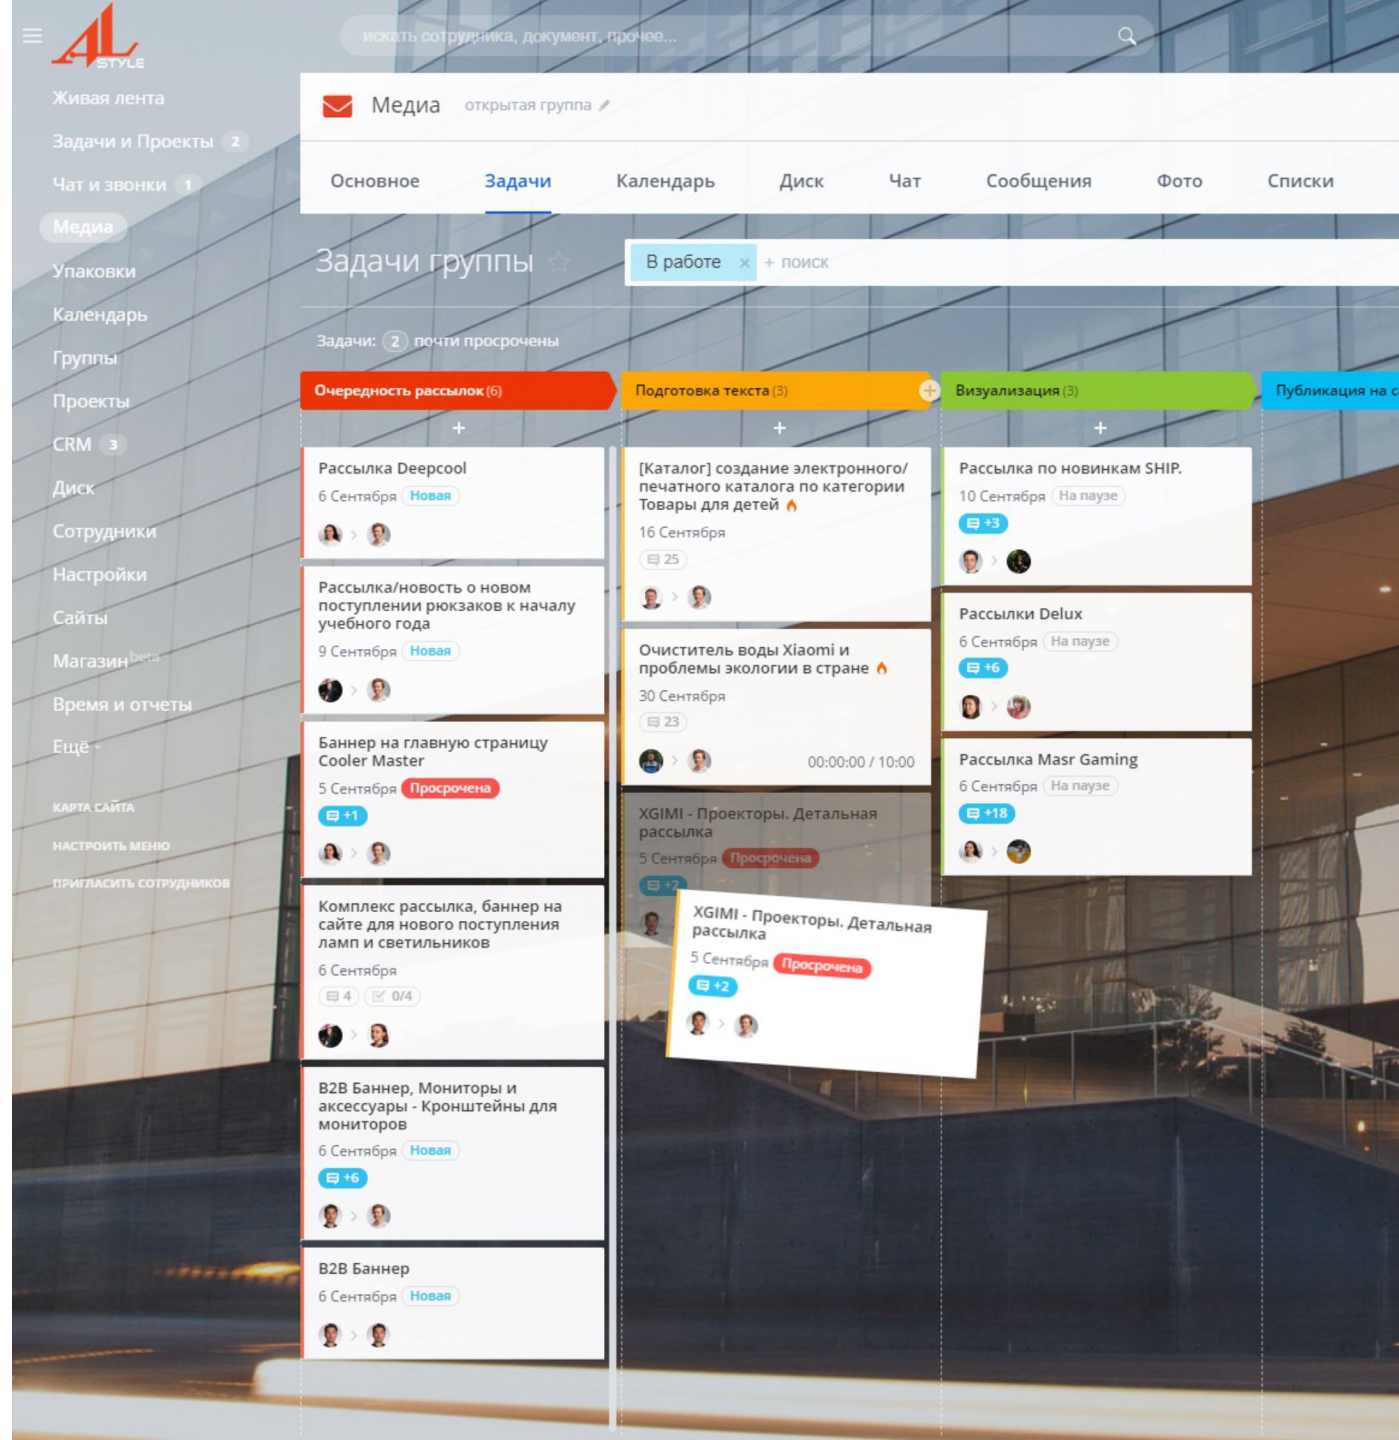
AL STYLE

искать сотрудника, документ, прочее...

Живая лента
Задачи и Проекты 2
Чат и звонки 1
Медиа
Упаковки
Календарь
Группы
Проекты
CRM 3
Диск
Сотрудники
Настройки
Сайты
Магазин beta
Время и отчеты
Ещё

КАРТА САЙТА
НАСТРОИТЬ МЕНЮ
ПРИГЛАСИТЬ СОТРУДНИКОВ

Медиа открытая группа

Основное Задачи Календарь Диск Чат Сообщения Фото Списки

Задачи группы

В работе × + поиск

Задачи: 2 почти просрочены

Очередность рассылок (6)

Рассылка Deepcool
6 Сентября Новая

Рассылка/новость о новом поступлении рюкзаков к началу учебного года
9 Сентября Новая

Баннер на главную страницу Cooler Master
5 Сентября Просрочена
+1

Комплекс рассылка, баннер на сайте для нового поступления ламп и светильников
6 Сентября
4 0/4

B2B Баннер, Мониторы и аксессуары - Кронштейны для мониторов
6 Сентября Новая
+6

B2B Баннер
6 Сентября Новая

Подготовка текста (3)

[Каталог] создание электронного/печатного каталога по категории Товары для детей
16 Сентября
25

Очиститель воды Xiaomi и проблемы экологии в стране
30 Сентября
23
00:00:00 / 10:00

XGIMI - Проекторы. Детальная рассылка
5 Сентября Просрочена
+2

XGIMI - Проекторы. Детальная рассылка
5 Сентября Просрочена
+2

Визуализация (3)

Рассылка по новинкам SHIP.
10 Сентября На паузе
+3

Рассылки Delux
6 Сентября На паузе
+6

Рассылка Masr Gaming
6 Сентября На паузе
+18

Публикация на с